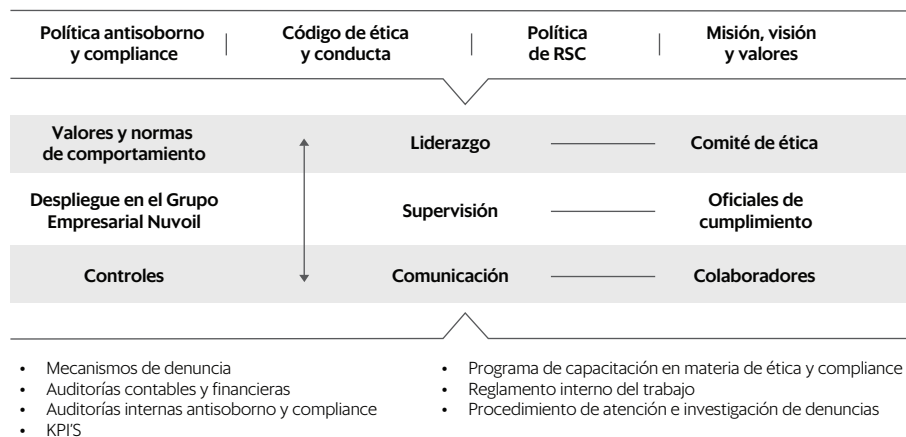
Política antisoborno y compliance | Código de ética y conducta | Política de RSC | Misión, visión y valores

Valores y normas de comportamiento

Liderazgo

Comité de ética

Despliegue en el Grupo Empresarial Nuvoil

Supervisión

Oficiales de cumplimiento

Controles

Comunicación

Colaboradores

- Mecanismos de denuncia
- Auditorías contables y financieras
- Auditorías internas antisoborno y compliance
- KPI'S

- Programa de capacitación en materia de ética y compliance
- Reglamento interno del trabajo
- Procedimiento de atención e investigación de denuncias